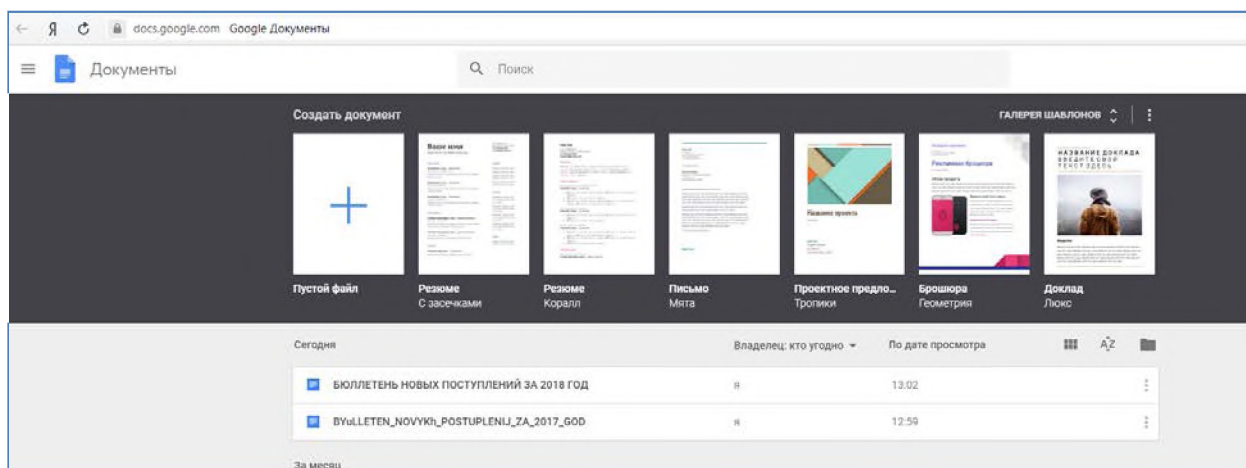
Я docs.google.com Google Документы

Документы

Поиск

Создать документ

ГАЛЕРЕЯ ШАБЛОНОВ

Ваше имя

Название проекта

Рекламная брошюра

НАЗВАНИЕ ДОКЛАДА

Пустой файл

Резюме
С засечками

Резюме
Коралл

Письмо
Мята

Проектное предло...
Тропики

Брошюра
Геометрия

Доклад
Люкс

Сегодня

Владелец: кто угодно

По дате просмотра

БЮЛЛЕТЕНЬ НОВЫХ ПОСТУПЛЕНИЙ ЗА 2018 ГОД

я

13:02

BYuLLETEN_NOVYKh_POSTUPLENIJ_ZA_2017_GOD

я

12:59

За месяц